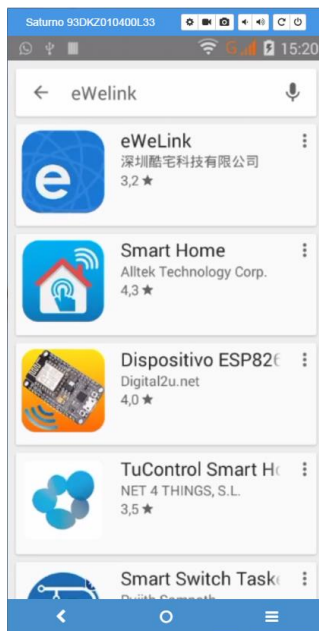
Saturno 93DKZ010400L33

15:20

eWelink

eWeLink
深圳酷宅科技有限公司
3,2 ★

Smart Home
Alltek Technology Corp.
4,3 ★

Dispositivo ESP82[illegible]
Digital2u.net
4,0 ★

TuControl Smart H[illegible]
NET 4 THINGS, S.L.
3,5 ★

Smart Switch Task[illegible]
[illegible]